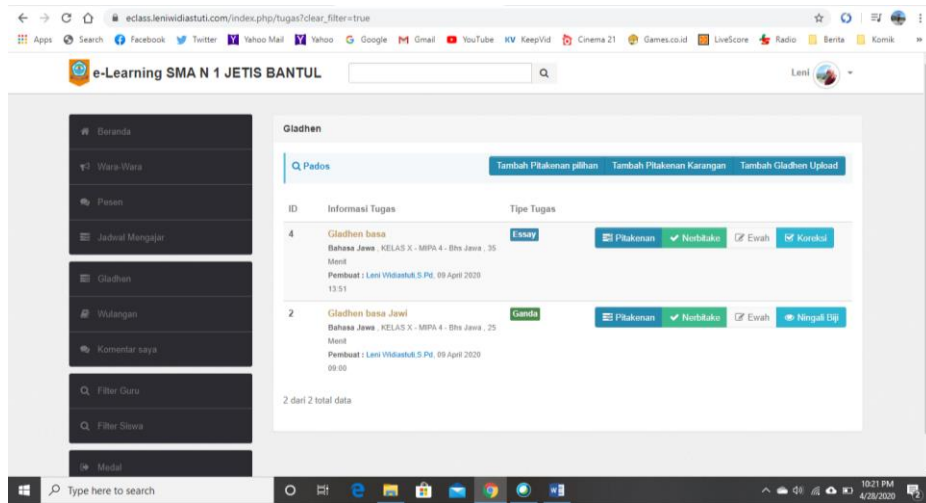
eclass.leniwidiastuti.com/index.php/tugas?clear_filter=true

Apps Search Facebook Twitter Yahoo Mail Yahoo Google Gmail YouTube KeepVid Cinema 21 Games.co.id LiveScore Radio Berita Komik

e-Learning SMA N 1 JETIS BANTUL

Leni

Beranda
Wara-Wara
Pesen
Jadwal Mengajar
Gladhen
Wulangan
Komentar saya
Filter Guru
Filter Siswa
Medal

Gladhen

Q Pados

Tambah Pitakenan pilihan Tambah Pitakenan Karangan Tambah Gladhen Upload

| ID | Informasi Tugas | Tipe Tugas | |
|---|---|---|---|
| 4 | Gladhen basa Bahasa Jawa , KELAS X - MIPA 4 - Bhs Jawa , 35 Menit Pembuat : Leni Widiastuti.S.Pd, 09 April 2020 13:51 | Essay | Pitakenan Nerbitake Ewah Koreksi |
| 2 | Gladhen basa Jawi Bahasa Jawa , KELAS X - MIPA 4 - Bhs Jawa , 25 Menit Pembuat : Leni Widiastuti.S.Pd, 09 April 2020 09:00 | Ganda | Pitakenan Nerbitake Ewah Ningali Biji |

2 dari 2 total data

Type here to search

10:21 PM
4/28/2020